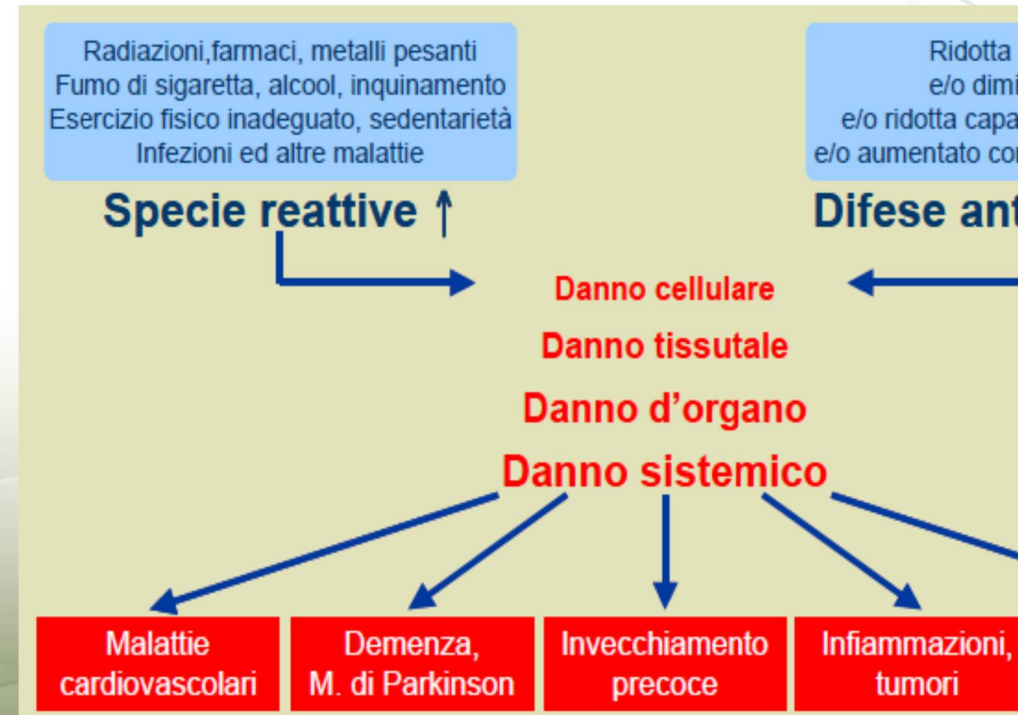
Radiazioni,farmaci, metalli pesanti
Fumo di sigaretta, alcool, inquinamento
Esercizio fisico inadeguato, sedentarietà
Infezioni ed altre malattie

Specie reattive ↑

Ridotta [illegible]
e/o dimi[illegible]
e/o ridotta capa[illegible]
e/o aumentato co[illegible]

Difese ant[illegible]

Danno cellulare

Danno tissutale

Danno d'organo

Danno sistemico

Malattie cardiovascolari

Demenza, M. di Parkinson

Invecchiamento precoce

Infiammazioni, tumori